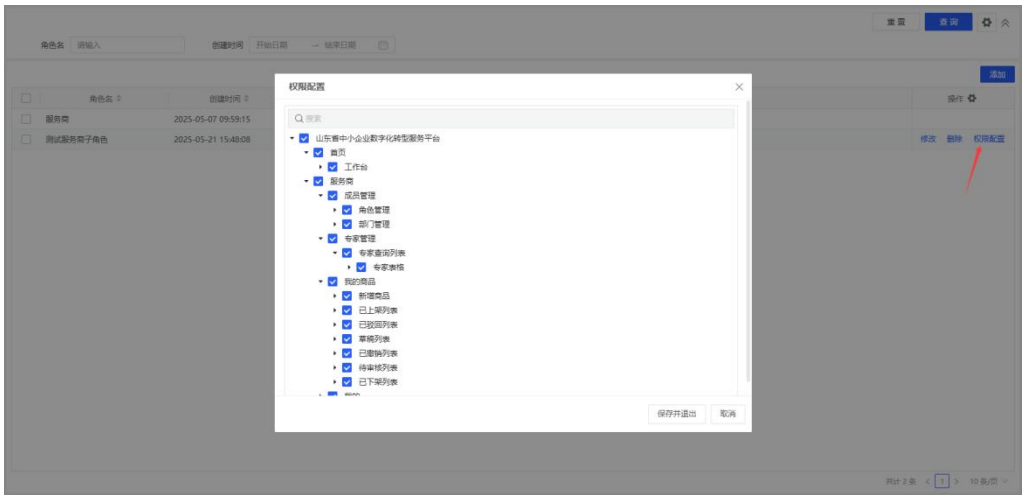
重置 查询

角色名 请输入 创建时间 开始日期 → 结束日期

添加

| | 角色名 | 创建时间 | 操作 |
|---|---|---|---|
| | 服务商 | 2025-05-07 09:59:15 | |
| | 测试服务商子角色 | 2025-05-21 15:48:08 | 修改 删除 权限配置 |

权限配置

搜索

山东省中小企业数字化转型服务平台
首页
工作台
服务商
成员管理
角色管理
部门管理
专家管理
专家查询列表
专家表格
我的商品
新增商品
已上架列表
已驳回列表
草稿列表
已撤销列表
待审核列表
已下架列表
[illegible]

保存并退出 取消

共计 2 条 < 1 > 10 条/页